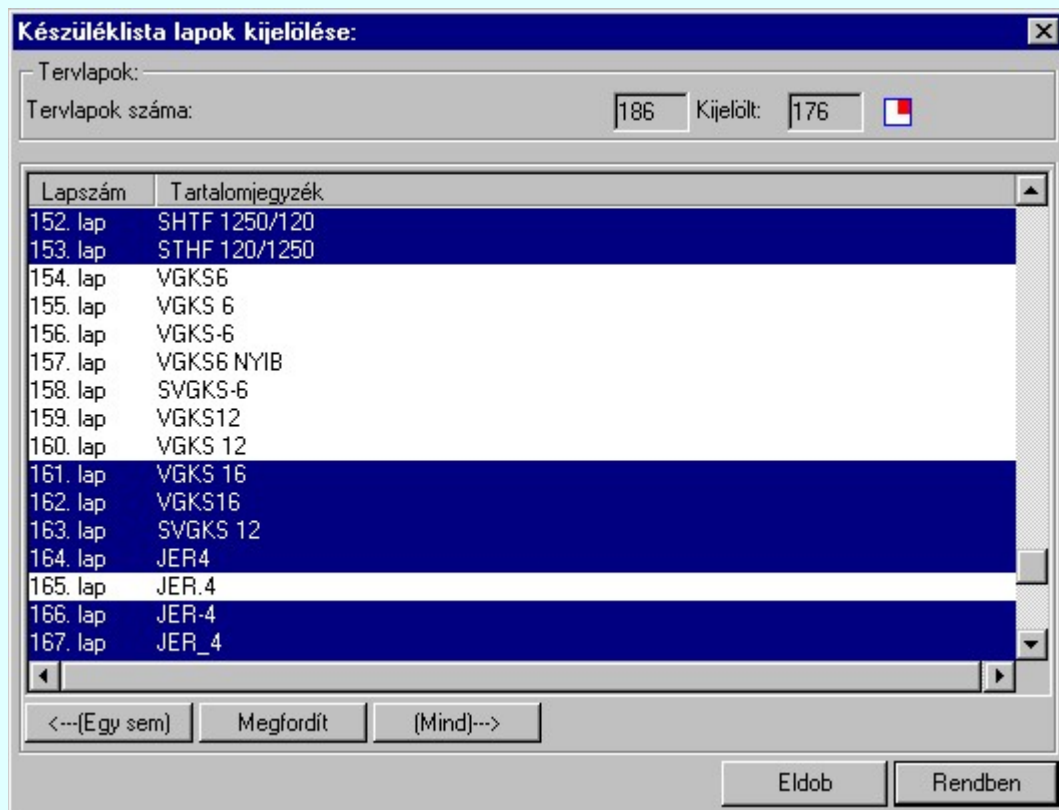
Készüléklista lapok kijelölése:

Tervlapok:

Tervlapok száma: 186 Kijelölt: 176

| Lapszám | Tartalomjegyzék |
|---|---|
| 152. lap | SHTF 1250/120 |
| 153. lap | STHF 120/1250 |
| 154. lap | VGKS6 |
| 155. lap | VGKS 6 |
| 156. lap | VGKS-6 |
| 157. lap | VGKS6 NYIB |
| 158. lap | SVGKS-6 |
| 159. lap | VGKS12 |
| 160. lap | VGKS 12 |
| 161. lap | VGKS 16 |
| 162. lap | VGKS16 |
| 163. lap | SVGKS 12 |
| 164. lap | JER4 |
| 165. lap | JER.4 |
| 166. lap | JER-4 |
| 167. lap | JER_4 |

<---(Egy sem) Megfordít (Mind)--->

Eldob Rendben